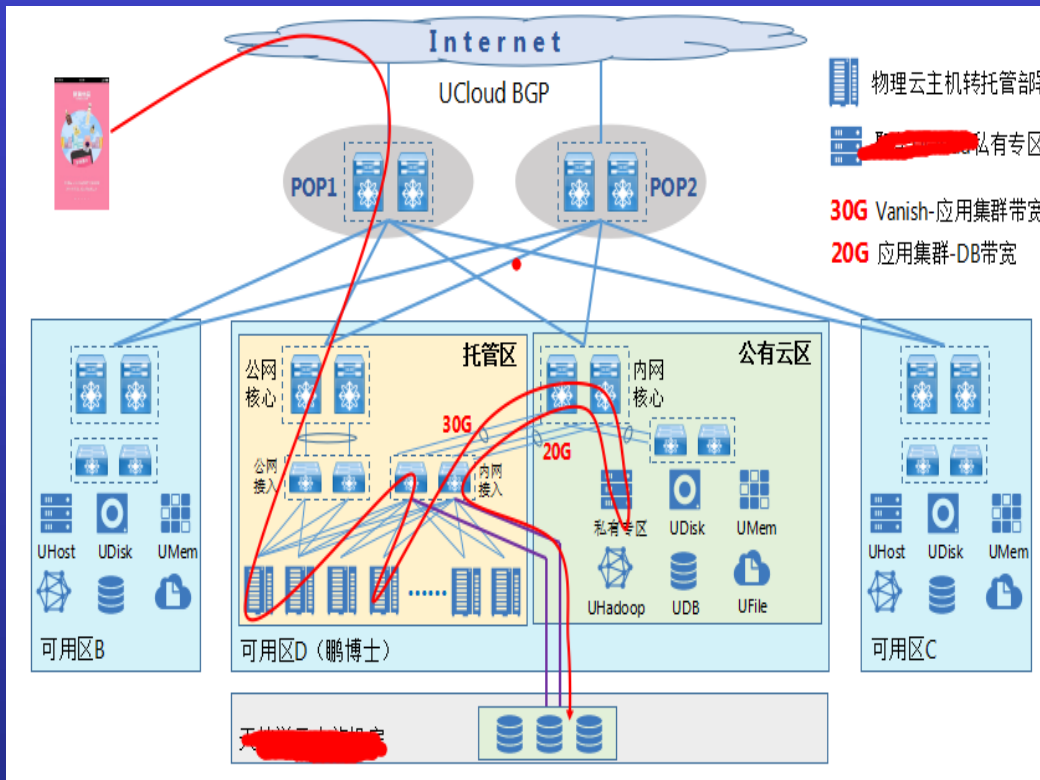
Internet

UCloud BGP

POP1

POP2

物理云主机转托管部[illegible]

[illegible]私有专区

30G Vanish-应用集群带宽

20G 应用集群-DB带宽

托管区

公有云区

公网核心

公网接入

内网接入

内网核心

30G

20G

私有专区

UDisk

UMem

UHadoop

UDB

UFile

UHost

UDisk

UMem

可用区B

可用区D（鹏博士）

可用区C

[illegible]